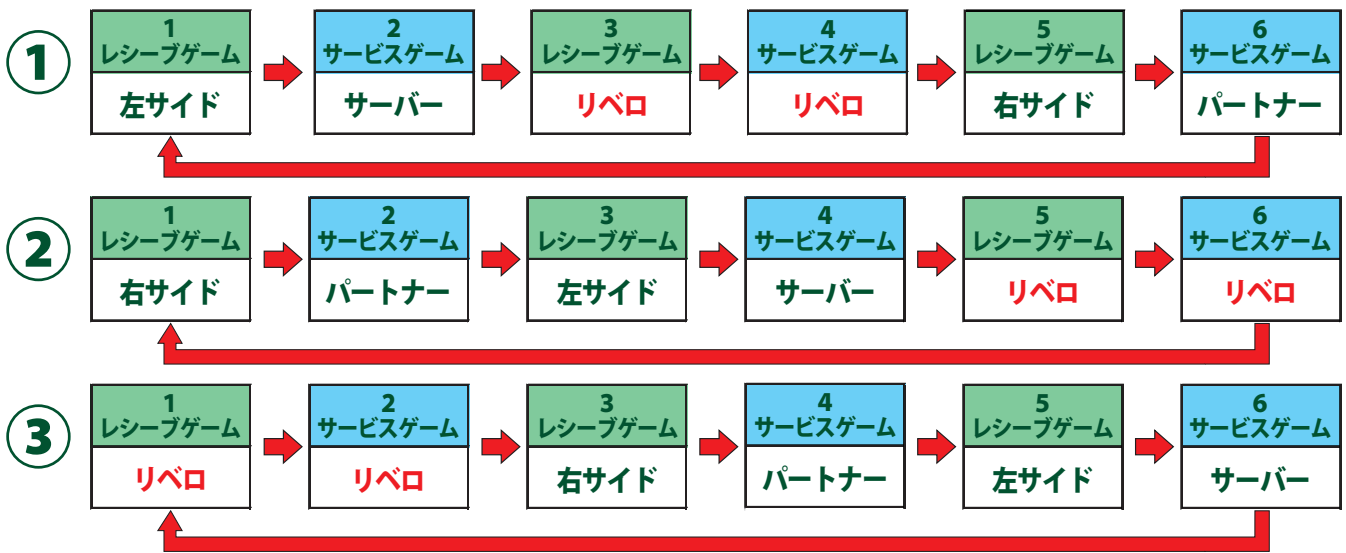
①

| 1 レシーブゲーム | 2 サービスゲーム | 3 レシーブゲーム | 4 サービスゲーム | 5 レシーブゲーム | 6 サービスゲーム |
|---|---|---|---|---|---|
| 左サイド | サーバー | リベロ | リベロ | 右サイド | パートナー |

②

| 1 レシーブゲーム | 2 サービスゲーム | 3 レシーブゲーム | 4 サービスゲーム | 5 レシーブゲーム | 6 サービスゲーム |
|---|---|---|---|---|---|
| 右サイド | パートナー | 左サイド | サーバー | リベロ | リベロ |

③

| 1 レシーブゲーム | 2 サービスゲーム | 3 レシーブゲーム | 4 サービスゲーム | 5 レシーブゲーム | 6 サービスゲーム |
|---|---|---|---|---|---|
| リベロ | リベロ | 右サイド | パートナー | 左サイド | サーバー |